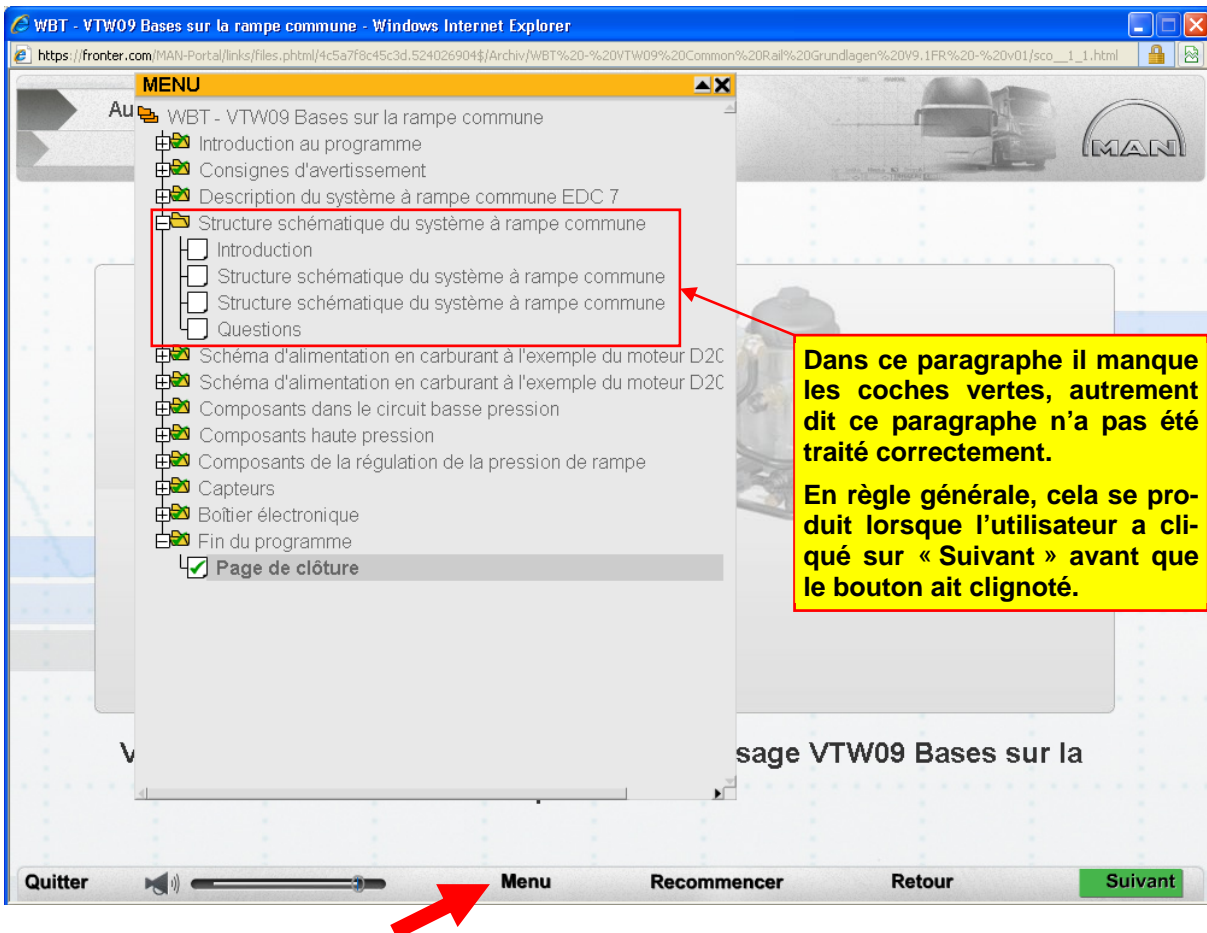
WBT - VTW09 Bases sur la rampe commune - Windows Internet Explorer

https://fronter.com/MAN-Portal/links/files.phtml/4c5a7f8c45c3d.524026904$/Archiv/WBT%20-%20VTW09%20Common%20Rail%20Grundlagen%20V9.1FR%20-%20v01/sco__1_1.html

Au

MAN

MENU

WBT - VTW09 Bases sur la rampe commune
Introduction au programme
Consignes d'avertissement
Description du système à rampe commune EDC 7
Structure schématique du système à rampe commune
Introduction
Structure schématique du système à rampe commune
Structure schématique du système à rampe commune
Questions
Schéma d'alimentation en carburant à l'exemple du moteur D20
Schéma d'alimentation en carburant à l'exemple du moteur D20
Composants dans le circuit basse pression
Composants haute pression
Composants de la régulation de la pression de rampe
Capteurs
Boîtier électronique
Fin du programme
Page de clôture

Dans ce paragraphe il manque les coches vertes, autrement dit ce paragraphe n'a pas été traité correctement.

En règle générale, cela se produit lorsque l'utilisateur a cliqué sur « Suivant » avant que le bouton ait clignoté.

V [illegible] sage VTW09 Bases sur la

Quitter Menu Recommencer Retour Suivant